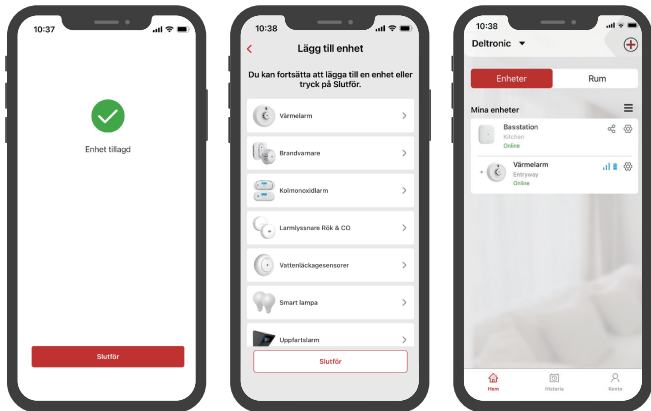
10:37

Enhet tillagd

Slutför

10:38

Lägg till enhet

Du kan fortsätta att lägga till en enhet eller tryck på Slutför.

Värmelarm

Brandvarnare

Kolmonoxidlarm

Larmlyssnare Rök & CO

Vattenläckagesensorer

Smart lampa

Uppfartslarm

Slutför

10:38

Deltronic

Enheter

Rum

Mina enheter

Basstation
Kitchen
Online

Värmelarm
Entryway
Online

Hem

Historia

Konto